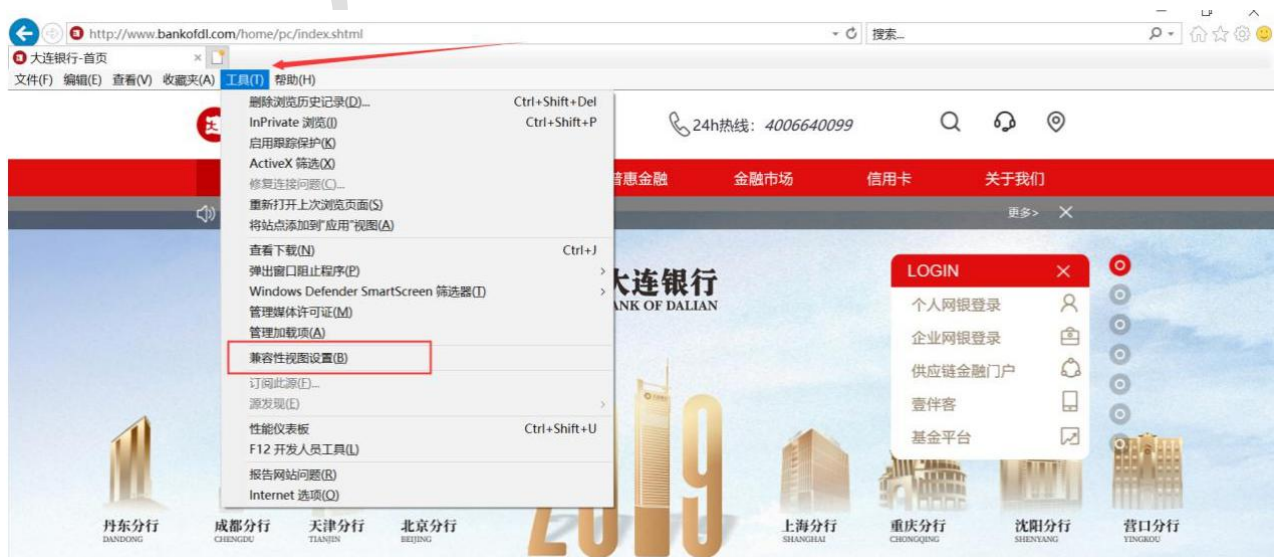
http://www.bankofdl.com/home/pc/index.shtml

搜索...

大连银行-首页

文件(F) 编辑(E) 查看(V) 收藏夹(A) 工具(T) 帮助(H)

删除浏览历史记录(D)... Ctrl+Shift+Del
InPrivate 浏览(I) Ctrl+Shift+P
启用跟踪保护(K)
ActiveX 筛选(X)
修复连接问题(C)...
重新打开上次浏览页面(S)
将站点添加到"应用"视图(A)
查看下载(N) Ctrl+J
弹出窗口阻止程序(P)
Windows Defender SmartScreen 筛选器(T)
管理媒体许可证(M)
管理加载项(A)
兼容性视图设置(B)
订阅此源(F)...
源发现(E)
性能仪表板 Ctrl+Shift+U
F12 开发人员工具(L)
报告网站问题(R)
Internet 选项(O)

24h热线：4006640099

普惠金融 金融市场 信用卡 关于我们

更多>

大连银行
BANK OF DALIAN

LOGIN
个人网银登录
企业网银登录
供应链金融门户
壹伴客
基金平台

2019

丹东分行 DANDONG
成都分行 CHENGDU
天津分行 TIANJIN
北京分行 BEIJING
上海分行 SHANGHAI
重庆分行 CHONGQING
沈阳分行 SHENYANG
营口分行 YINGKOU